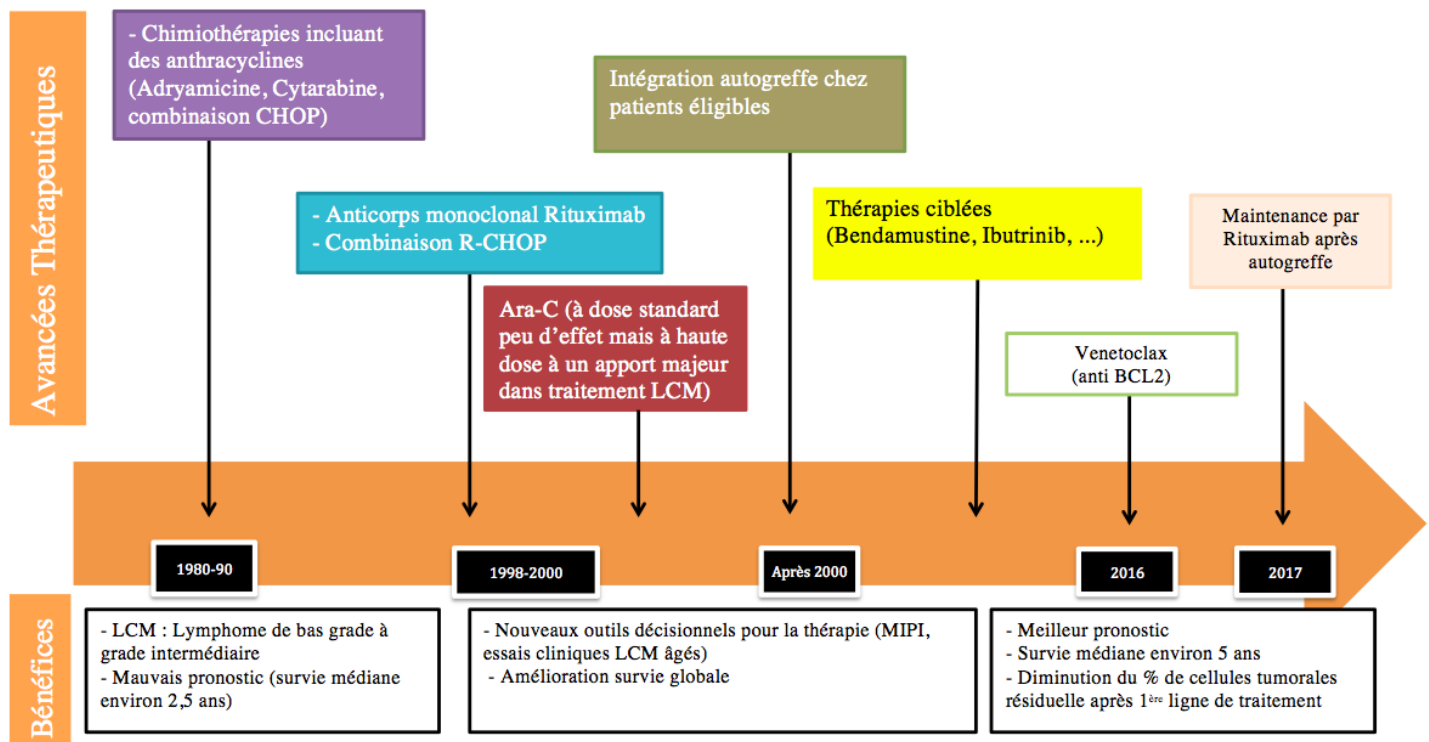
Avancées Thérapeutiques

- Chimiothérapies incluant des anthracyclines (Adryamicine, Cytarabine, combinaison CHOP)

Intégration autogreffe chez patients éligibles

- Anticorps monoclonal Rituximab
- Combinaison R-CHOP

Thérapies ciblées (Bendamustine, Ibutrinib, ...)

Maintenance par Rituximab après autogreffe

Ara-C (à dose standard peu d'effet mais à haute dose à un apport majeur dans traitement LCM)

Venetoclax (anti BCL2)

1980-90

1998-2000

Après 2000

2016

2017

Bénéfices

- LCM : Lymphome de bas grade à grade intermédiaire
- Mauvais pronostic (survie médiane environ 2,5 ans)

- Nouveaux outils décisionnels pour la thérapie (MIPI, essais cliniques LCM âgés)
- Amélioration survie globale

- Meilleur pronostic
- Survie médiane environ 5 ans
- Diminution du % de cellules tumorales résiduelle après 1$^{ère}$ ligne de traitement